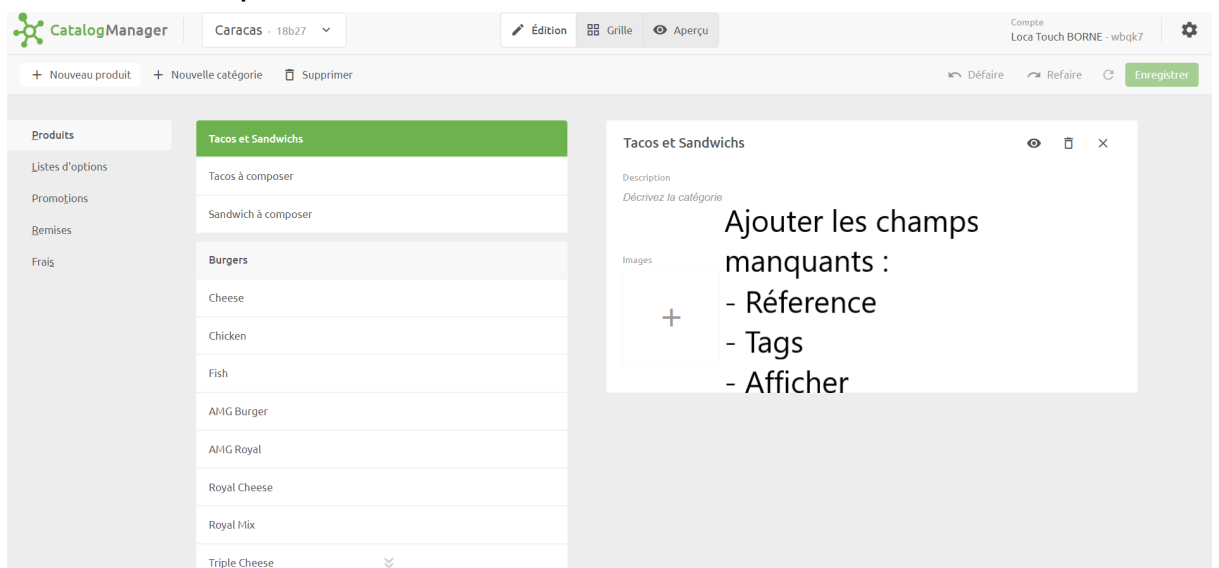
CatalogManager

Caracas - 18b27

Édition
Grille
Aperçu

Compte
Loca Touch BORNE - wbqk7

+ Nouveau produit
+ Nouvelle catégorie
Supprimer

Défaire
Refaire
Enregistrer

Produits
Listes d'options
Promotions
Remises
Frais

Tacos et Sandwichs
Tacos à composer
Sandwich à composer
Burgers
Cheese
Chicken
Fish
AMG Burger
AMG Royal
Royal Cheese
Royal Mix
Triple Cheese

Tacos et Sandwichs

Description
Décrivez la catégorie

Images

+

Ajouter les champs manquants :
- Réference
- Tags
- Afficher